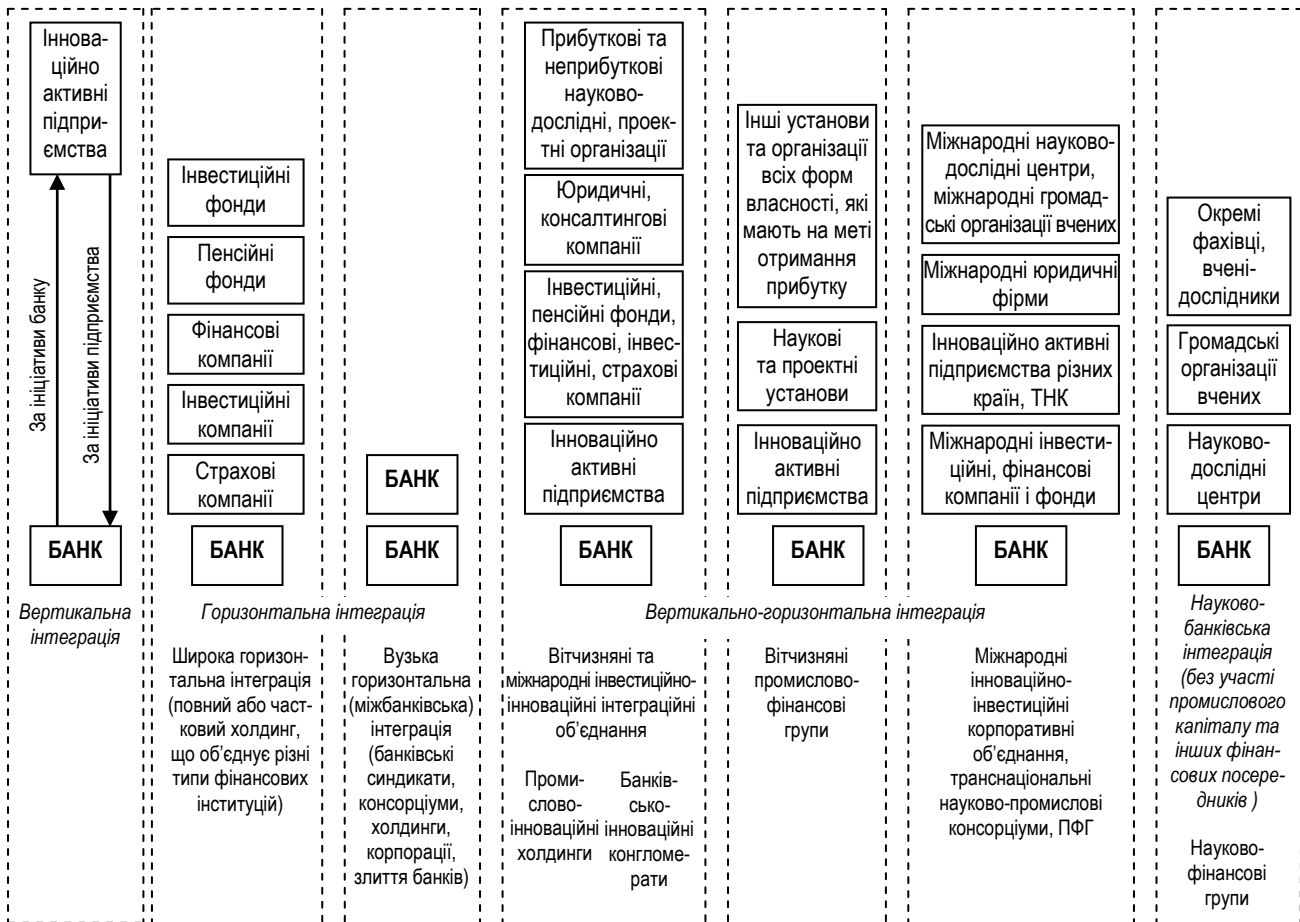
Інноваційно активні підприємства

За ініціативи банку

За ініціативи підприємства

БАНК

Вертикальна інтеграція

Інвестиційні фонди

Пенсійні фонди

Фінансові компанії

Інвестиційні компанії

Страхові компанії

БАНК

Горизонтальна інтеграція

Широка горизонтальна інтеграція (повний або частковий холдинг, що об'єднує різні типи фінансових інституцій)

БАНК

БАНК

Вузька горизонтальна (міжбанківська) інтеграція (банківські синдикати, консорціуми, холдинги, корпорації, злиття банків)

Прибуткові та неприбуткові науково-дослідні, проектні організації

Юридичні, консалтингові компанії

Інвестиційні, пенсійні фонди, фінансові, інвестиційні, страхові компанії

Інноваційно активні підприємства

БАНК

Вертикально-горизонтальна інтеграція

Вітчизняні та міжнародні інвестиційно-інноваційні інтеграційні об'єднання

Промислово-інноваційні холдинги

Банківсько-інноваційні конгломерати

Інші установи та організації всіх форм власності, які мають на меті отримання прибутку

Наукові та проектні установи

Інноваційно активні підприємства

БАНК

Вітчизняні промислово-фінансові групи

Міжнародні науково-дослідні центри, міжнародні громадські організації вчених

Міжнародні юридичні фірми

Інноваційно активні підприємства різних країн, ТНК

Міжнародні інвестиційні, фінансові компанії і фонди

БАНК

Міжнародні інноваційні-інвестиційні корпоративні об'єднання, транснаціональні науково-промислові консорціуми, ПФГ

Окремі фахівці, вчені-дослідники

Громадські організації вчених

Науково-дослідні центри

БАНК

Науково-банківська інтеграція (без участі промислового капіталу та інших фінансових посередників )

Науково-фінансові групи